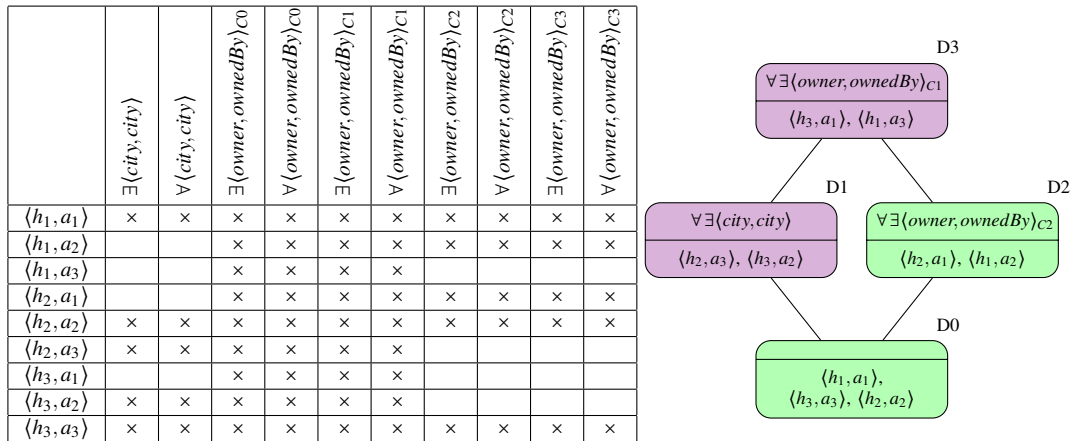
| | $\exists\langle city, city\rangle$ | $\forall\langle city, city\rangle$ | $\exists\langle owner, ownedBy\rangle_{C0}$ | $\forall\langle owner, ownedBy\rangle_{C0}$ | $\exists\langle owner, ownedBy\rangle_{C1}$ | $\forall\langle owner, ownedBy\rangle_{C1}$ | $\exists\langle owner, ownedBy\rangle_{C2}$ | $\forall\langle owner, ownedBy\rangle_{C2}$ | $\exists\langle owner, ownedBy\rangle_{C3}$ | $\forall\langle owner, ownedBy\rangle_{C3}$ |
|---|---|---|---|---|---|---|---|---|---|---|
| $\langle h_1, a_1\rangle$ | × | × | × | × | × | × | × | × | × | × |
| $\langle h_1, a_2\rangle$ | | | × | × | × | × | × | × | × | × |
| $\langle h_1, a_3\rangle$ | | | × | × | × | × | | | | |
| $\langle h_2, a_1\rangle$ | | | × | × | × | × | × | × | × | × |
| $\langle h_2, a_2\rangle$ | × | × | × | × | × | × | × | × | × | × |
| $\langle h_2, a_3\rangle$ | × | × | × | × | × | × | | | | |
| $\langle h_3, a_1\rangle$ | | | × | × | × | × | | | | |
| $\langle h_3, a_2\rangle$ | × | × | × | × | × | × | | | | |
| $\langle h_3, a_3\rangle$ | × | × | × | × | × | × | × | × | × | × |

D3
$\forall\exists\langle owner, ownedBy\rangle_{C1}$
$\langle h_3, a_1\rangle$, $\langle h_1, a_3\rangle$

D1
$\forall\exists\langle city, city\rangle$
$\langle h_2, a_3\rangle$, $\langle h_3, a_2\rangle$

D2
$\forall\exists\langle owner, ownedBy\rangle_{C2}$
$\langle h_2, a_1\rangle$, $\langle h_1, a_2\rangle$

D0
$\langle h_1, a_1\rangle$,
$\langle h_3, a_3\rangle$, $\langle h_2, a_2\rangle$